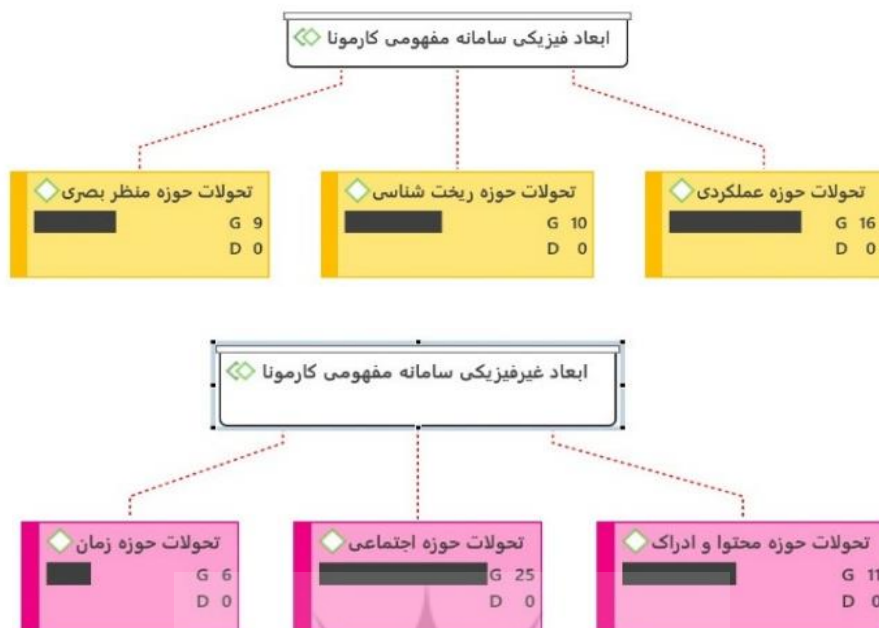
ابعاد فیزیکی سامانه مفهومی کارمونا

تحولات حوزه عملکردی
G 16
D 0

تحولات حوزه ریخت شناسی
G 10
D 0

تحولات حوزه منظر بصری
G 9
D 0

ابعاد غیرفیزیکی سامانه مفهومی کارمونا

تحولات حوزه محتوا و ادراک
G 11
D 0

تحولات حوزه اجتماعی
G 25
D 0

تحولات حوزه زمان
G 6
D 0